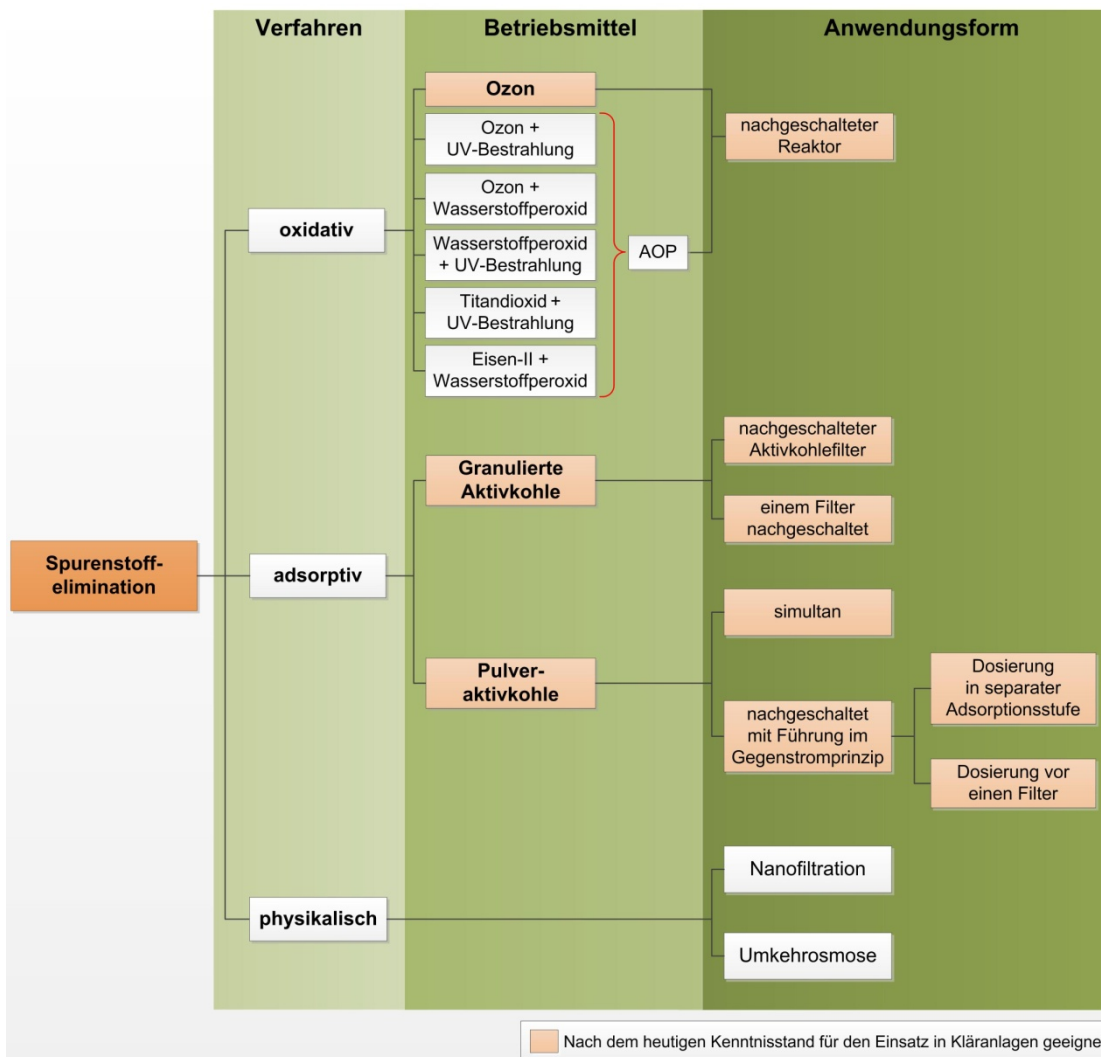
Verfahren

Betriebsmittel

Anwendungsform

Spurenstoffelimination

oxidativ

adsorptiv

physikalisch

Ozon

Ozon + UV-Bestrahlung

Ozon + Wasserstoffperoxid

Wasserstoffperoxid + UV-Bestrahlung

Titandioxid + UV-Bestrahlung

Eisen-II + Wasserstoffperoxid

AOP

nachgeschalteter Reaktor

Granulierte Aktivkohle

nachgeschalteter Aktivkohlefilter

einem Filter nachgeschaltet

Pulveraktivkohle

simultan

nachgeschaltet mit Führung im Gegenstromprinzip

Dosierung in separater Adsorptionsstufe

Dosierung vor einen Filter

Nanofiltration

Umkehrosmose

Nach dem heutigen Kenntnisstand für den Einsatz in Kläranlagen geeigne